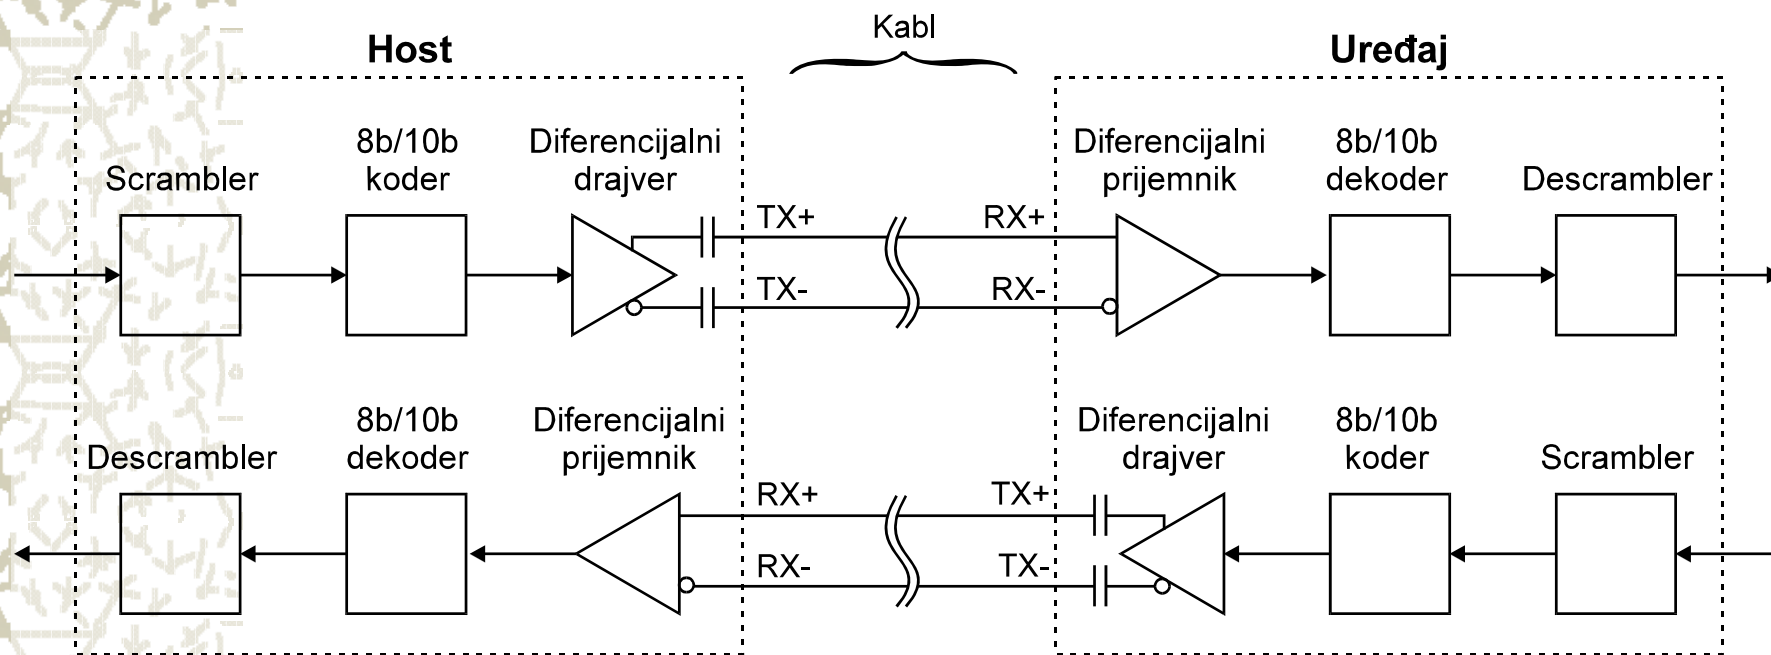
Kabl

Host

Uređaj

Scrambler

8b/10b koder

Diferencijalni drajver

TX+

TX-

RX+

RX-

Diferencijalni prijemnik

8b/10b dekoder

Descrambler

Descrambler

8b/10b dekoder

Diferencijalni prijemnik

RX+

RX-

TX+

TX-

Diferencijalni drajver

8b/10b koder

Scrambler